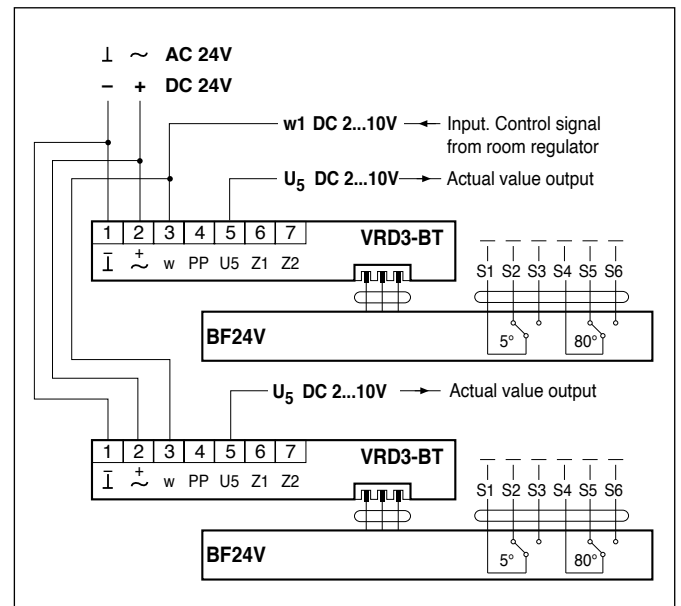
⊥ ~ AC 24V
– + DC 24V

w1 DC 2...10V ← Input. Control signal from room regulator

$U_5$ DC 2...10V → Actual value output

| 1 | 2 | 3 | 4 | 5 | 6 | 7 |
|---|---|---|---|---|---|---|
| ⊥ | $\overset{+}{\sim}$ | w | PP | U5 | Z1 | Z2 |

VRD3-BT

S1 S2 S3 S4 S5 S6

BF24V

5°
80°

$U_5$ DC 2...10V → Actual value output

| 1 | 2 | 3 | 4 | 5 | 6 | 7 |
|---|---|---|---|---|---|---|
| ⊥ | $\overset{+}{\sim}$ | w | PP | U5 | Z1 | Z2 |

VRD3-BT

S1 S2 S3 S4 S5 S6

BF24V

5°
80°